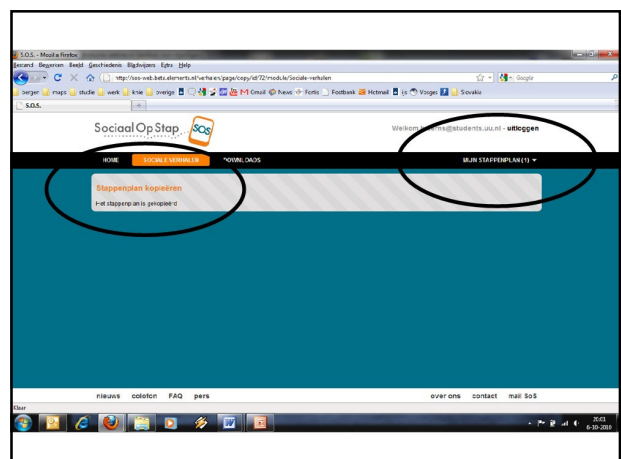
S.O.S. - Mozilla Firefox

Bestand Bewerken Beeld Geschiedenis Bladwijzers Extra Help

http://sos-web.beta.elements.nl/verhalen/page/copy/id/72/module/Sociale-verhalen

Google

Berger maps studie werk knie overige Gmail News Fortis Footbank Hotmail Voogez Slovakia

S.O.S.

Sociaal Op Stap SOS

Welkom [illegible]s@students.uu.nl - uitloggen

HOME SOCIALE VERHALEN DOWNLOADS MIJN STAPPENPLAN (1)

Stappenplan kopieëren

Het stappenplan is gekopieerd

nieuws colofon FAQ pers

over ons contact mail SoS

Klaar

20:03
6-10-2010